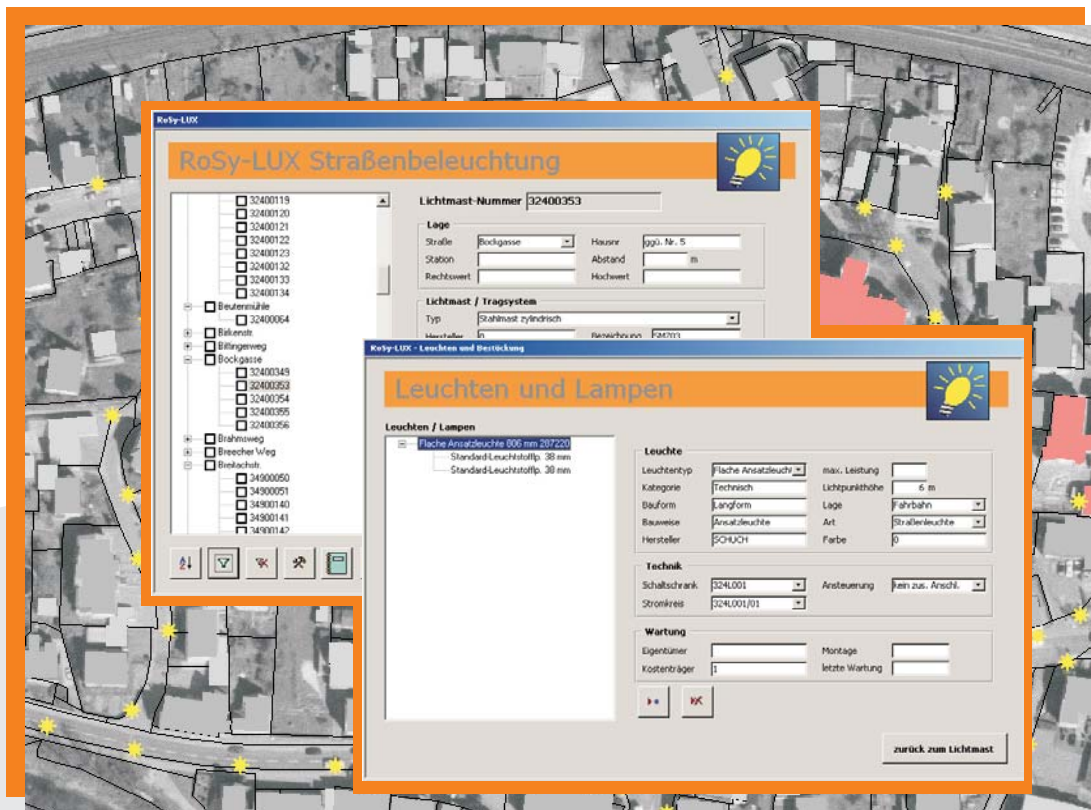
RoSy-LUX

RoSy-LUX Straßenbeleuchtung

32400119
32400120
32400121
32400122
32400123
32400132
32400133
32400134
Beutenmühle
32400064
Birkenstr.
Bittingerweg
Bockgasse
32400349
32400353
32400354
32400355
32400356
Brahmsweg
Breecher Weg
Breitachstr.
34900050
34900051
34900140
34900141
34900142

Lichtmast-Nummer 32400353

Lage
Straße Bockgasse
Hausnr ggü. Nr. 5
Station
Abstand m
Rechtswert
Hochwert

Lichtmast / Tragsystem
Typ Stahlmast zylindrisch
Hersteller 0
Bezeichnung SM703

RoSy-LUX - Leuchten und Bestückung

Leuchten und Lampen

Leuchten / Lampen
Flache Ansatzleuchte 806 mm 287220
Standard-Leuchtstofflp. 38 mm
Standard-Leuchtstofflp. 38 mm

Leuchte
Leuchtentyp Flache Ansatzleucht
max. Leistung
Kategorie Technisch
Lichtpunkthöhe 6 m
Bauform Langform
Lage Fahrbahn
Bauweise Ansatzleuchte
Art Straßenleuchte
Hersteller SCHUCH
Farbe 0

Technik
Schaltschrank 324L001
Ansteuerung kein zus. Anschl.
Stromkreis 324L001/01

Wartung
Eigentümer
Montage
Kostenträger 1
letzte Wartung

zurück zum Lichtmast